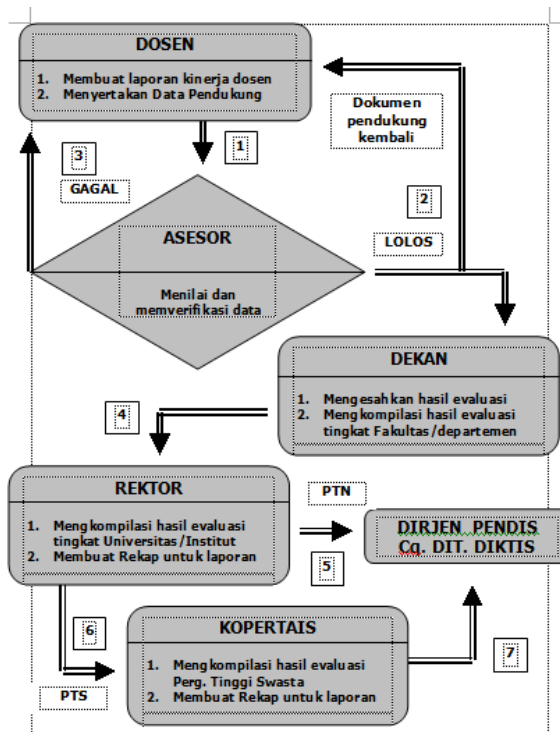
DOSEN

1. Membuat laporan kinerja dosen
2. Menyertakan Data Pendukung

Dokumen pendukung kembali

1

3

GAGAL

2

ASESOR

Menilai dan memverifikasi data

LOLOS

DEKAN

1. Mengesahkan hasil evaluasi
2. Mengkompilasi hasil evaluasi tingkat Fakultas/departemen

4

REKTOR

1. Mengkompilasi hasil evaluasi tingkat Universitas/Institut
2. Membuat Rekap untuk laporan

PTN

DIRJEN PENDIS Cq. DIT. DIKTIS

5

6

KOPERTAIS

1. Mengkompilasi hasil evaluasi Perg. Tinggi Swasta
2. Membuat Rekap untuk laporan

7

PTS